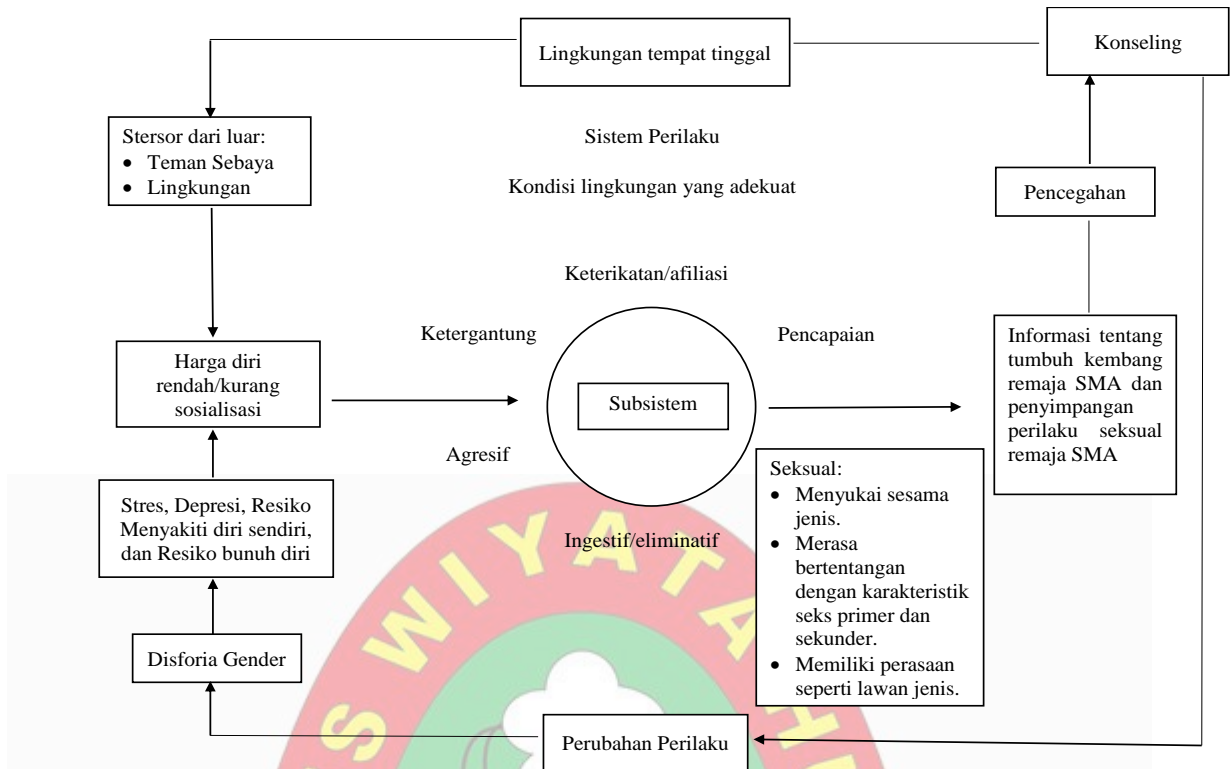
Lingkungan tempat tinggal

Konseling

Stersor dari luar:
- Teman Sebaya
- Lingkungan

Sistem Perilaku

Kondisi lingkungan yang adekuat

Pencegahan

Keterikatan/afiliasi

Ketergantung

Pencapaian

Harga diri rendah/kurang sosialisasi

Subsistem

Informasi tentang tumbuh kembang remaja SMA dan penyimpangan perilaku seksual remaja SMA

Agresif

Seksual:
- Menyukai sesama jenis.
- Merasa bertentangan dengan karakteristik seks primer dan sekunder.
- Memiliki perasaan seperti lawan jenis.

Stres, Depresi, Resiko Menyakiti diri sendiri, dan Resiko bunuh diri

Ingestif/eliminatif

Disforia Gender

Perubahan Perilaku